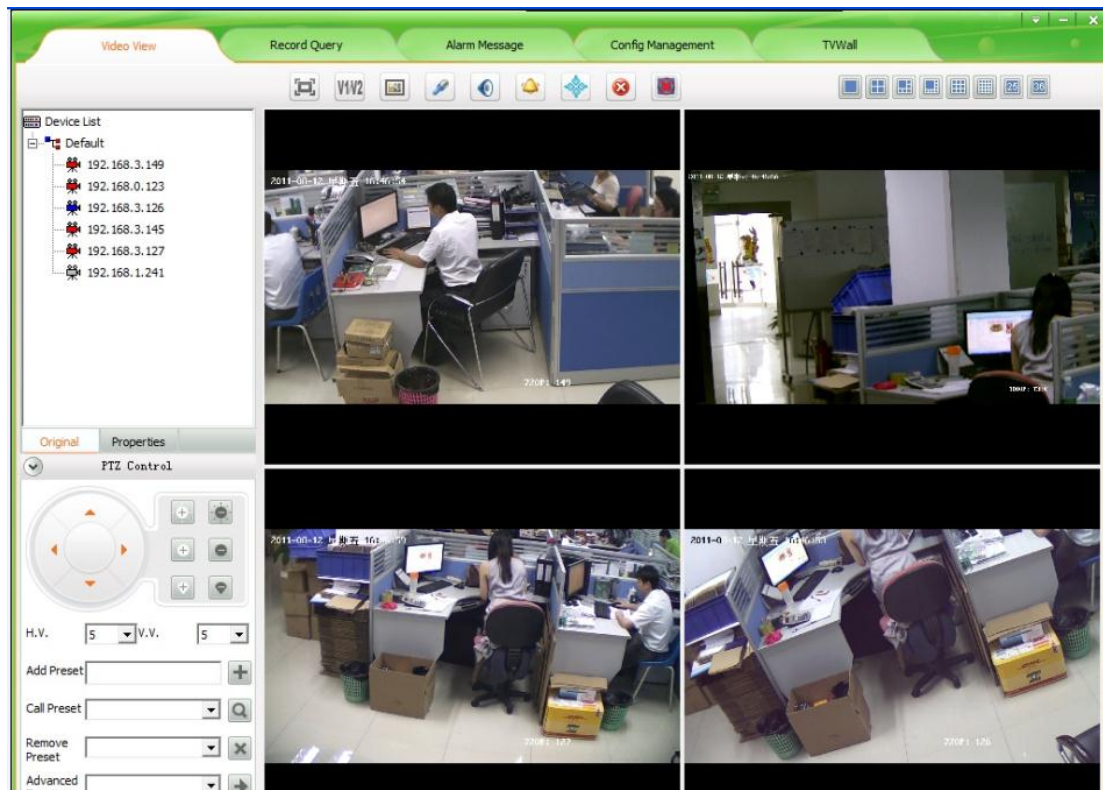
Video View
Record Query
Alarm Message
Config Management
TVWall

V1V2

Device List
Default
192.168.3.149
192.168.0.123
192.168.3.126
192.168.3.145
192.168.3.127
192.168.1.241

2011-08-12 星期五 16:46:56
720P: 149
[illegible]
2011-08-12 星期五 16:46:57
720P: 127
2011-0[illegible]-12 星期五 16:46:58
720P: 126

Original
Properties
PTZ Control

H.V. 5
V.V. 5
Add Preset
Call Preset
Remove Preset
Advanced